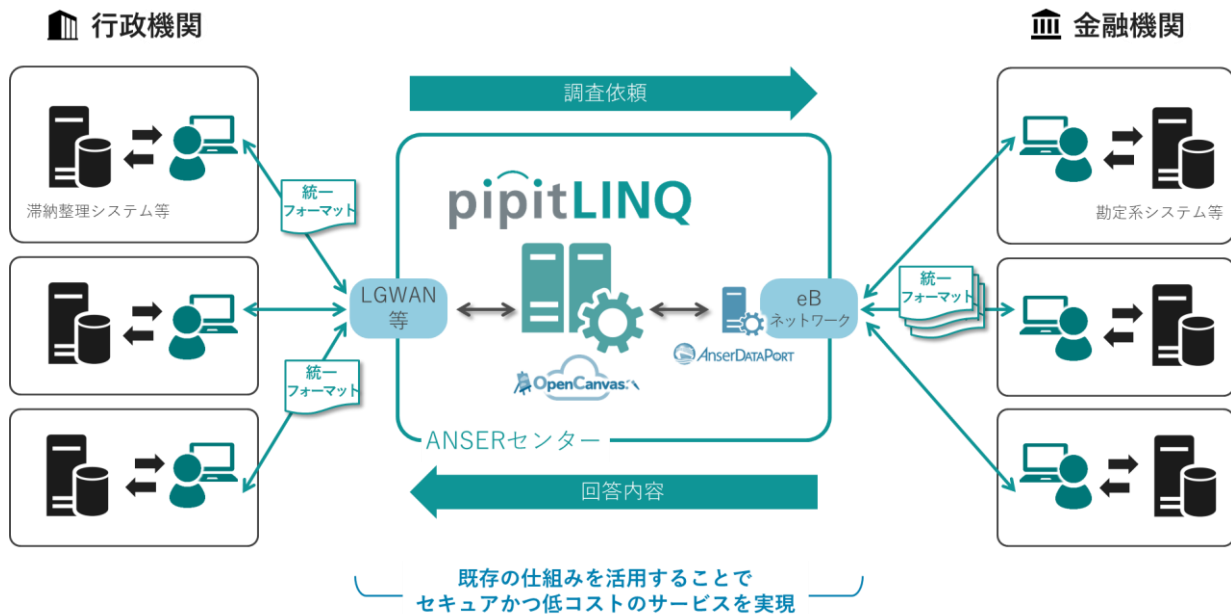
行政機関

金融機関

調査依頼

滞納整理システム等

統一
フォーマット

pipitLINQ

勘定系システム等

統一
フォーマット

LGWAN
等

eB
ネットワーク

AnserDataPort

OpenCanvas

統一
フォーマット

ANSERセンター

回答内容

既存の仕組みを活用することで
セキュアかつ低コストのサービスを実現